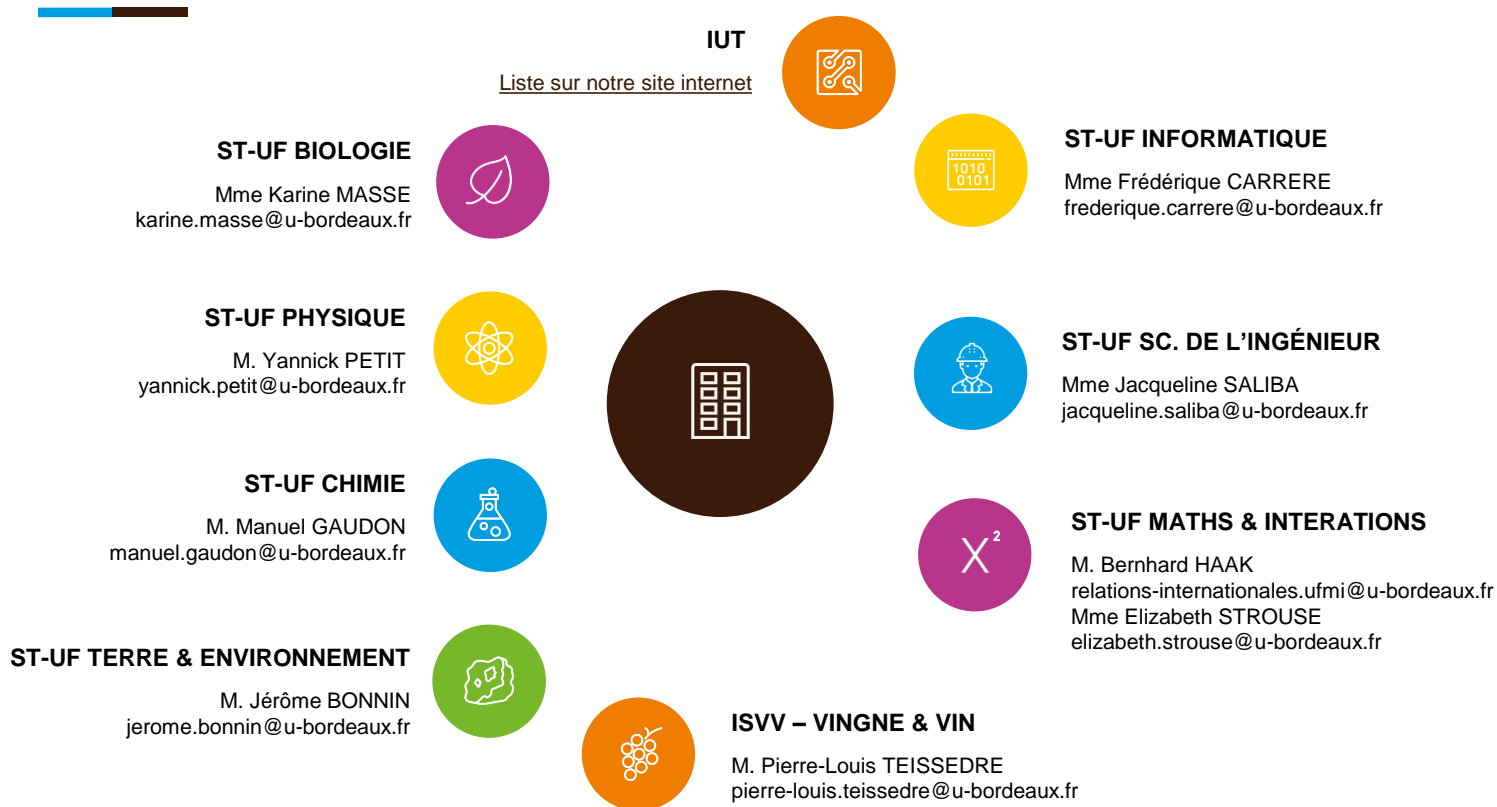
IUT

Liste sur notre site internet

ST-UF BIOLOGIE

Mme Karine MASSE
karine.masse@u-bordeaux.fr

ST-UF INFORMATIQUE

Mme Frédérique CARRERE
frederique.carrere@u-bordeaux.fr

1010
0101

ST-UF PHYSIQUE

M. Yannick PETIT
yannick.petit@u-bordeaux.fr

ST-UF SC. DE L'INGÉNIEUR

Mme Jacqueline SALIBA
jacqueline.saliba@u-bordeaux.fr

ST-UF CHIMIE

M. Manuel GAUDON
manuel.gaudon@u-bordeaux.fr

$X^2$

ST-UF MATHS & INTERATIONS

M. Bernhard HAAK
relations-internationales.ufmi@u-bordeaux.fr
Mme Elizabeth STROUSE
elizabeth.strouse@u-bordeaux.fr

ST-UF TERRE & ENVIRONNEMENT

M. Jérôme BONNIN
jerome.bonnin@u-bordeaux.fr

ISVV – VINGNE & VIN

M. Pierre-Louis TEISSEDRE
pierre-louis.teissedre@u-bordeaux.fr